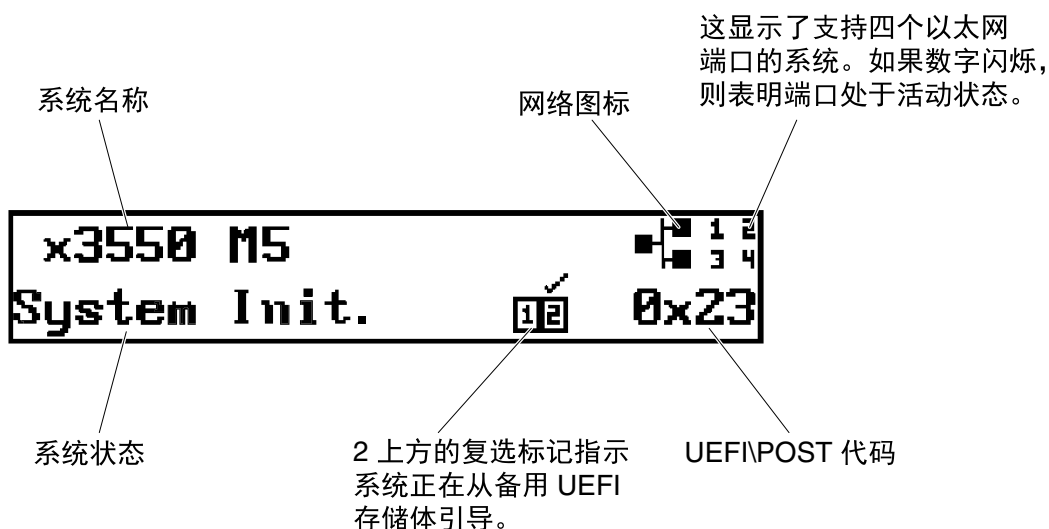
这显示了支持四个以太网端口的系统。如果数字闪烁，则表明端口处于活动状态。

系统名称

网络图标

x3550 M5

1 2
3 4

System Init.

1 2

0x23

系统状态

2 上方的复选标记指示系统正在从备用 UEFI 存储体引导。

UEFI\POST 代码